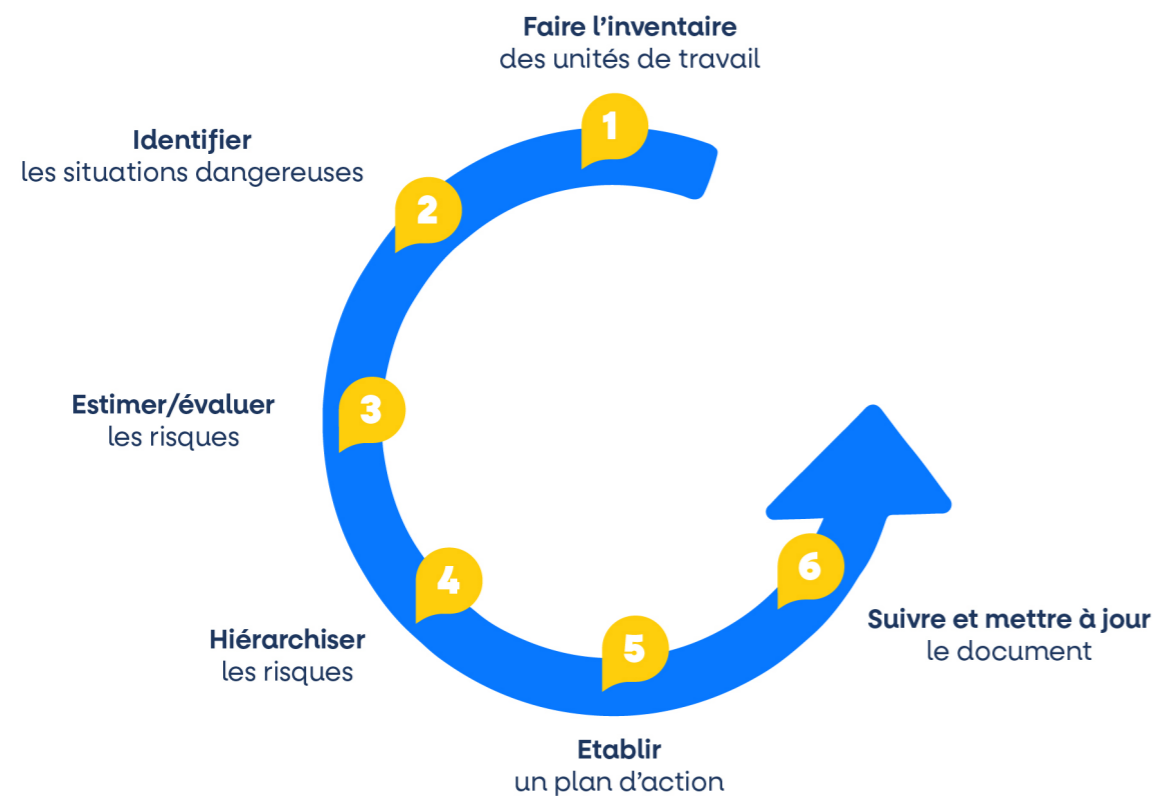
1
Faire l’inventaire
des unités de travail

2
Identifier
les situations dangereuses

3
Estimer/évaluer
les risques

4
Hiérarchiser
les risques

5
Etablir
un plan d’action

6
Suivre et mettre à jour
le document